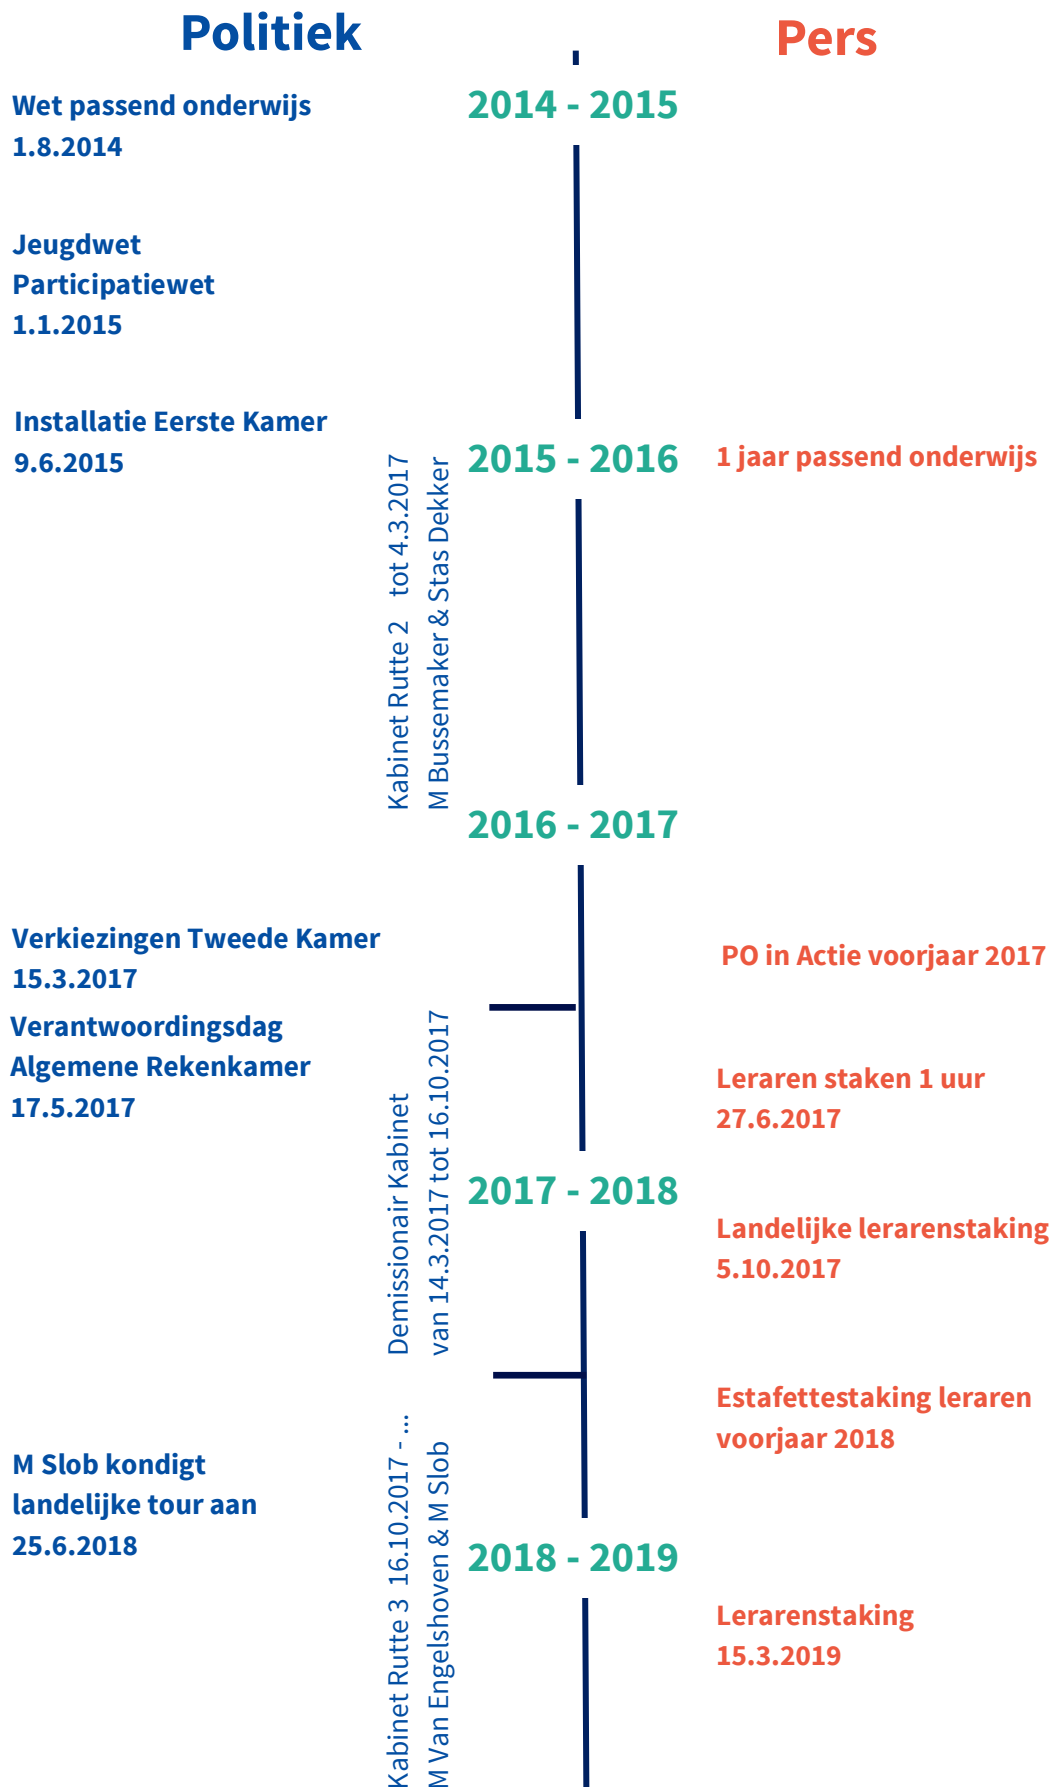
Politiek

Pers

Wet passend onderwijs
1.8.2014

2014 - 2015

Jeugdwet
Participatiewet
1.1.2015

Installatie Eerste Kamer
9.6.2015

Kabinet Rutte 2 tot 4.3.2017
M Bussemaker & Stas Dekker

2015 - 2016

1 jaar passend onderwijs

2016 - 2017

Verkiezingen Tweede Kamer
15.3.2017

PO in Actie voorjaar 2017

Verantwoordingsdag
Algemene Rekenkamer
17.5.2017

Demissionair Kabinet
van 14.3.2017 tot 16.10.2017

Leraren staken 1 uur
27.6.2017

2017 - 2018

Landelijke lerarenstaking
5.10.2017

Estafettestaking leraren
voorjaar 2018

M Slob kondigt
landelijke tour aan
25.6.2018

Kabinet Rutte 3 16.10.2017 - ...
M Van Engelshoven & M Slob

2018 - 2019

Lerarenstaking
15.3.2019